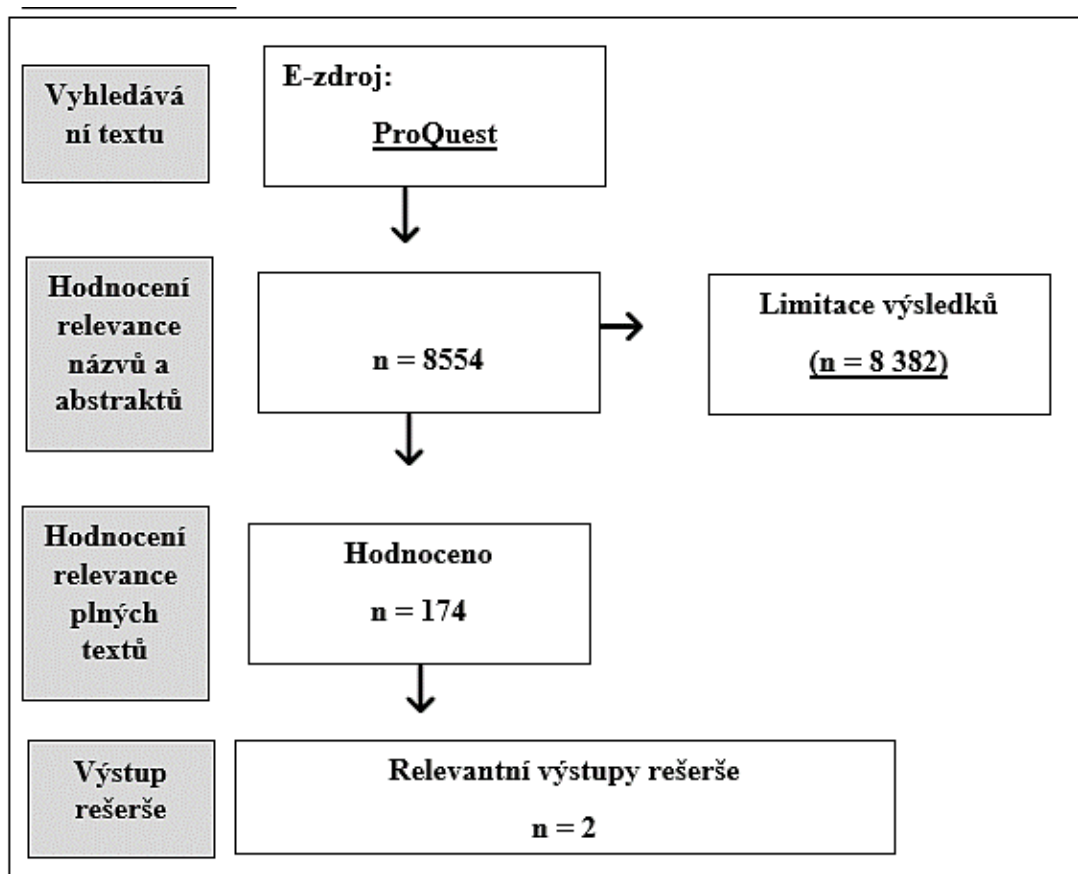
Vyhledávání textu

E-zdroj:

ProQuest

Hodnocení relevance názvů a abstraktů

n = 8554

Limitace výsledků

(n = 8 382)

Hodnocení relevance plných textů

Hodnoceno

n = 174

Výstup rešerše

Relevantní výstupy rešerše

n = 2